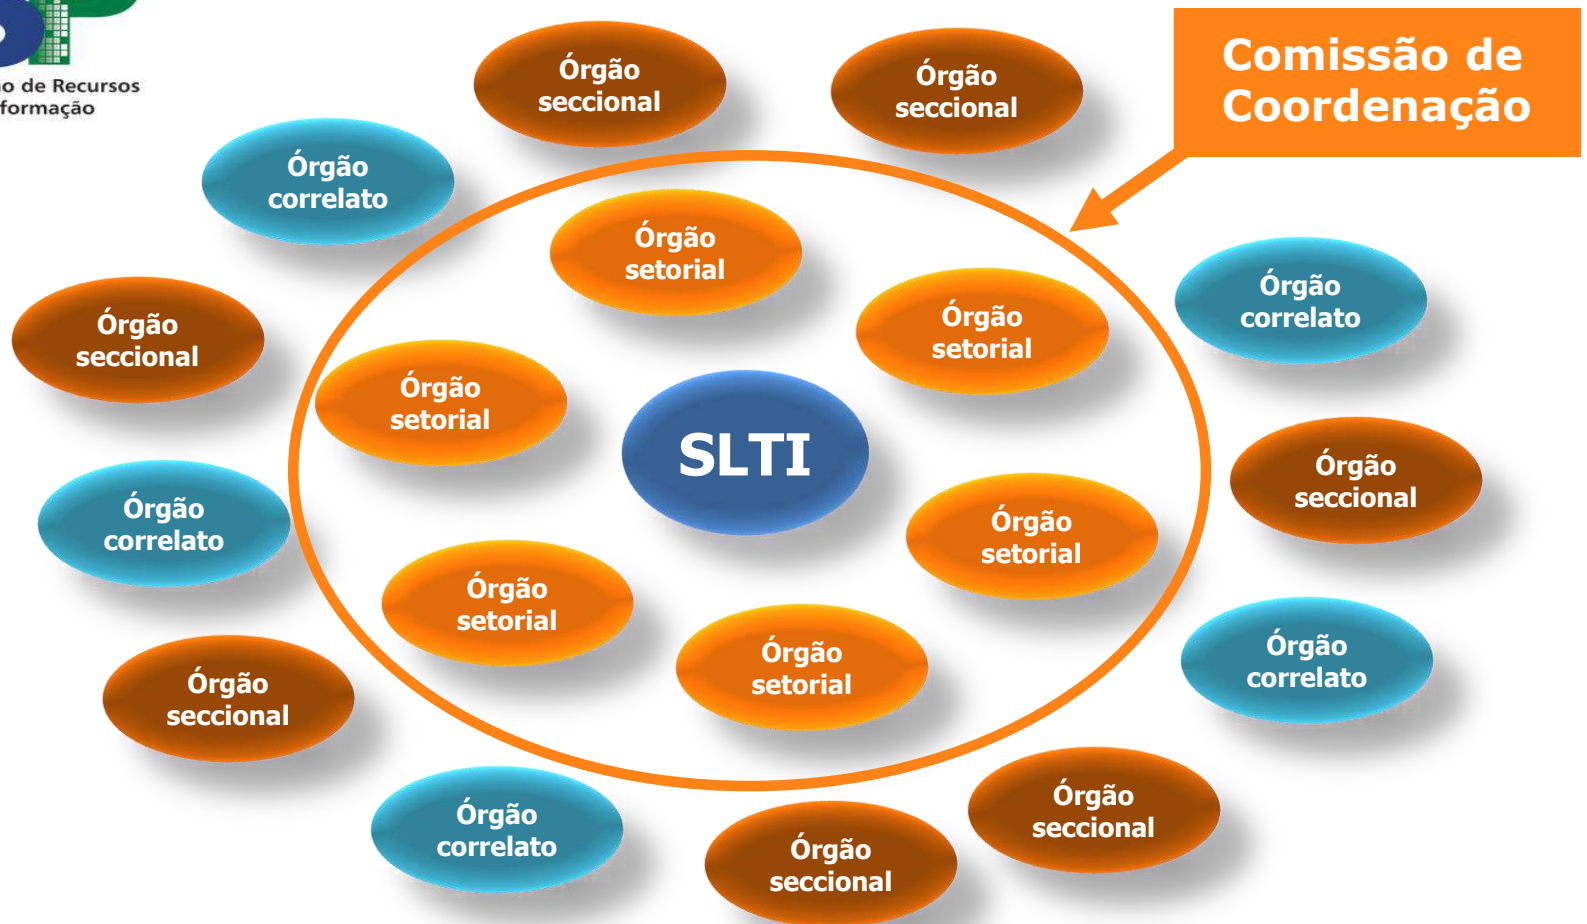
o de Recursos
formação

Órgão seccional

Órgão seccional

Comissão de Coordenação

Órgão correlato

Órgão setorial

Órgão correlato

Órgão seccional

Órgão setorial

Órgão setorial

SLTI

Órgão seccional

Órgão correlato

Órgão setorial

Órgão setorial

Órgão setorial

Órgão correlato

Órgão seccional

Órgão seccional

Órgão correlato

Órgão seccional